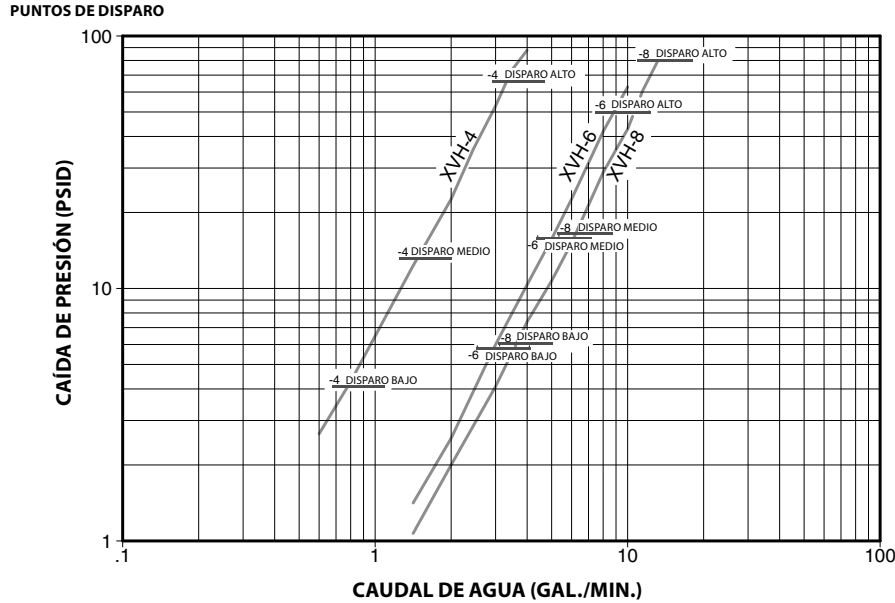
PUNTOS DE DISPARO

CAÍDA DE PRESIÓN (PSID)

100

10

1

.1

1

10

100

CAUDAL DE AGUA (GAL./MIN.)

XVH-4

XVH-6

XVH-8

-8 DISPARO ALTO

-4 DISPARO ALTO

-6 DISPARO ALTO

-8 DISPARO MEDIO

-6 DISPARO MEDIO

-4 DISPARO MEDIO

-8 DISPARO BAJO

-6 DISPARO BAJO

-4 DISPARO BAJO